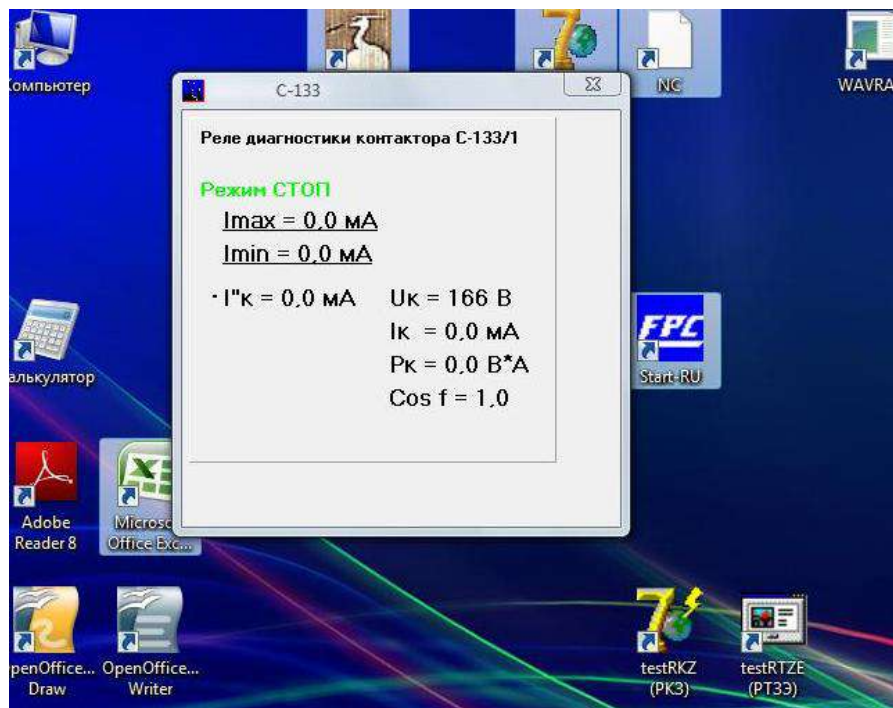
омпьютер

NC

WAVRA

C-133

Реле диагностики контактора С-133/1

Режим СТОП

Imax = 0,0 мА

Imin = 0,0 мА

I"к = 0,0 мА

Uк = 166 В

Iк = 0,0 мА

Pк = 0,0 В*А

Cos f = 1,0

алькулятор

FPC

Start-RU

Adobe Reader 8

Microsc Office Exc...

penOffice... Draw

OpenOffice... Writer

testRKZ (PK3)

testRTZE (РТЗЭ)